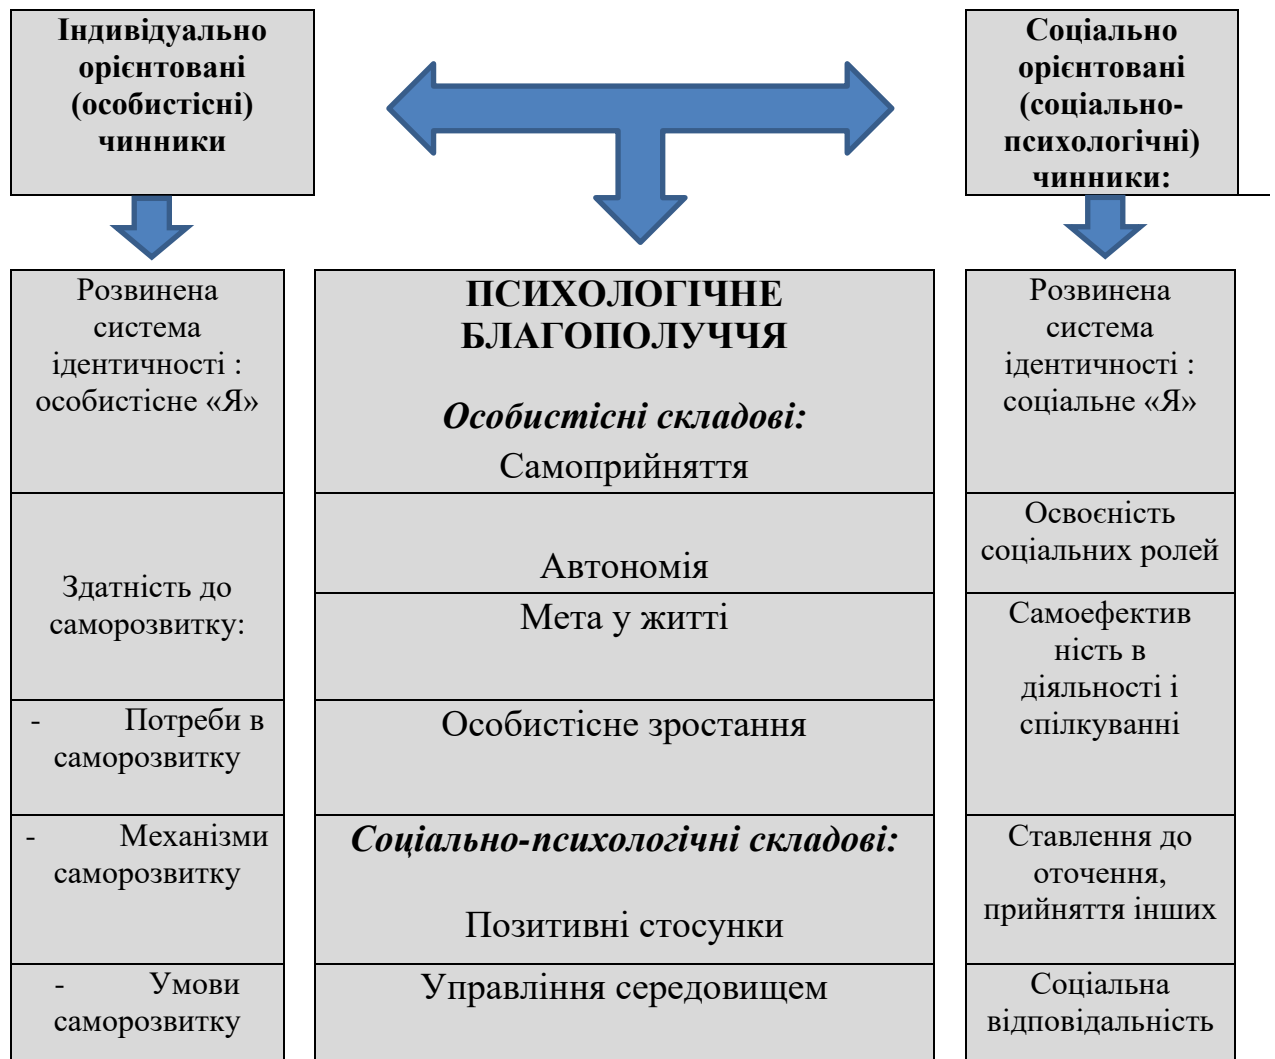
Індивідуально орієнтовані (особистісні) чинники

Соціально орієнтовані (соціально-психологічні) чинники:

| Розвинена система ідентичності : особистісне «Я» | ПСИХОЛОГІЧНЕ БЛАГОПОЛУЧЧЯ<br>*Особистісні складові:*<br>Самоприйняття | Розвинена система ідентичності : соціальне «Я» |
|---|---|---|
| Здатність до саморозвитку: | Автономія | Освоєність соціальних ролей |
| | Мета у житті | Самоефективність в діяльності і спілкуванні |
| - Потреби в саморозвитку | Особистісне зростання | |
| - Механізми саморозвитку | *Соціально-психологічні складові:*<br>Позитивні стосунки | Ставлення до оточення, прийняття інших |
| - Умови саморозвитку | Управління середовищем | Соціальна відповідальність |